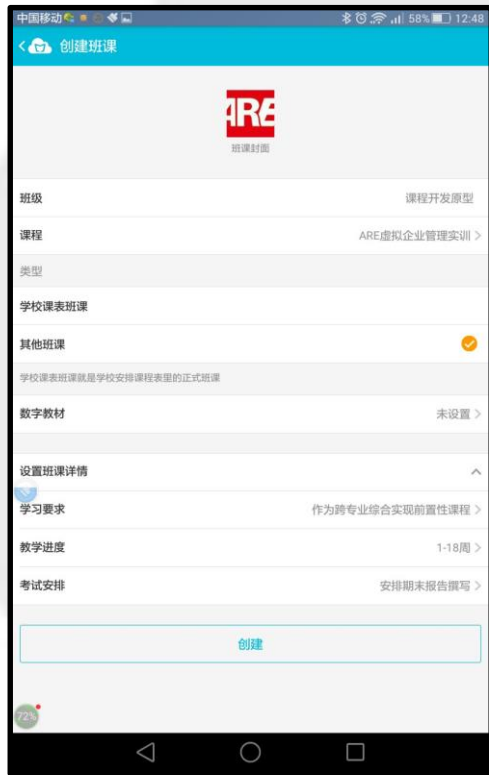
中国移动 58% 12:48

创建班课

ARE
班课封面

班级 课程开发原型

课程 ARE虚拟企业管理实训 >

类型

学校课表班课

其他班课

学校课表班课就是学校安排课程表里的正式班课

数字教材 未设置 >

设置班课详情

学习要求 作为跨专业综合实现前置性课程 >

教学进度 1-18周 >

考试安排 安排期末报告撰写 >

创建

72%